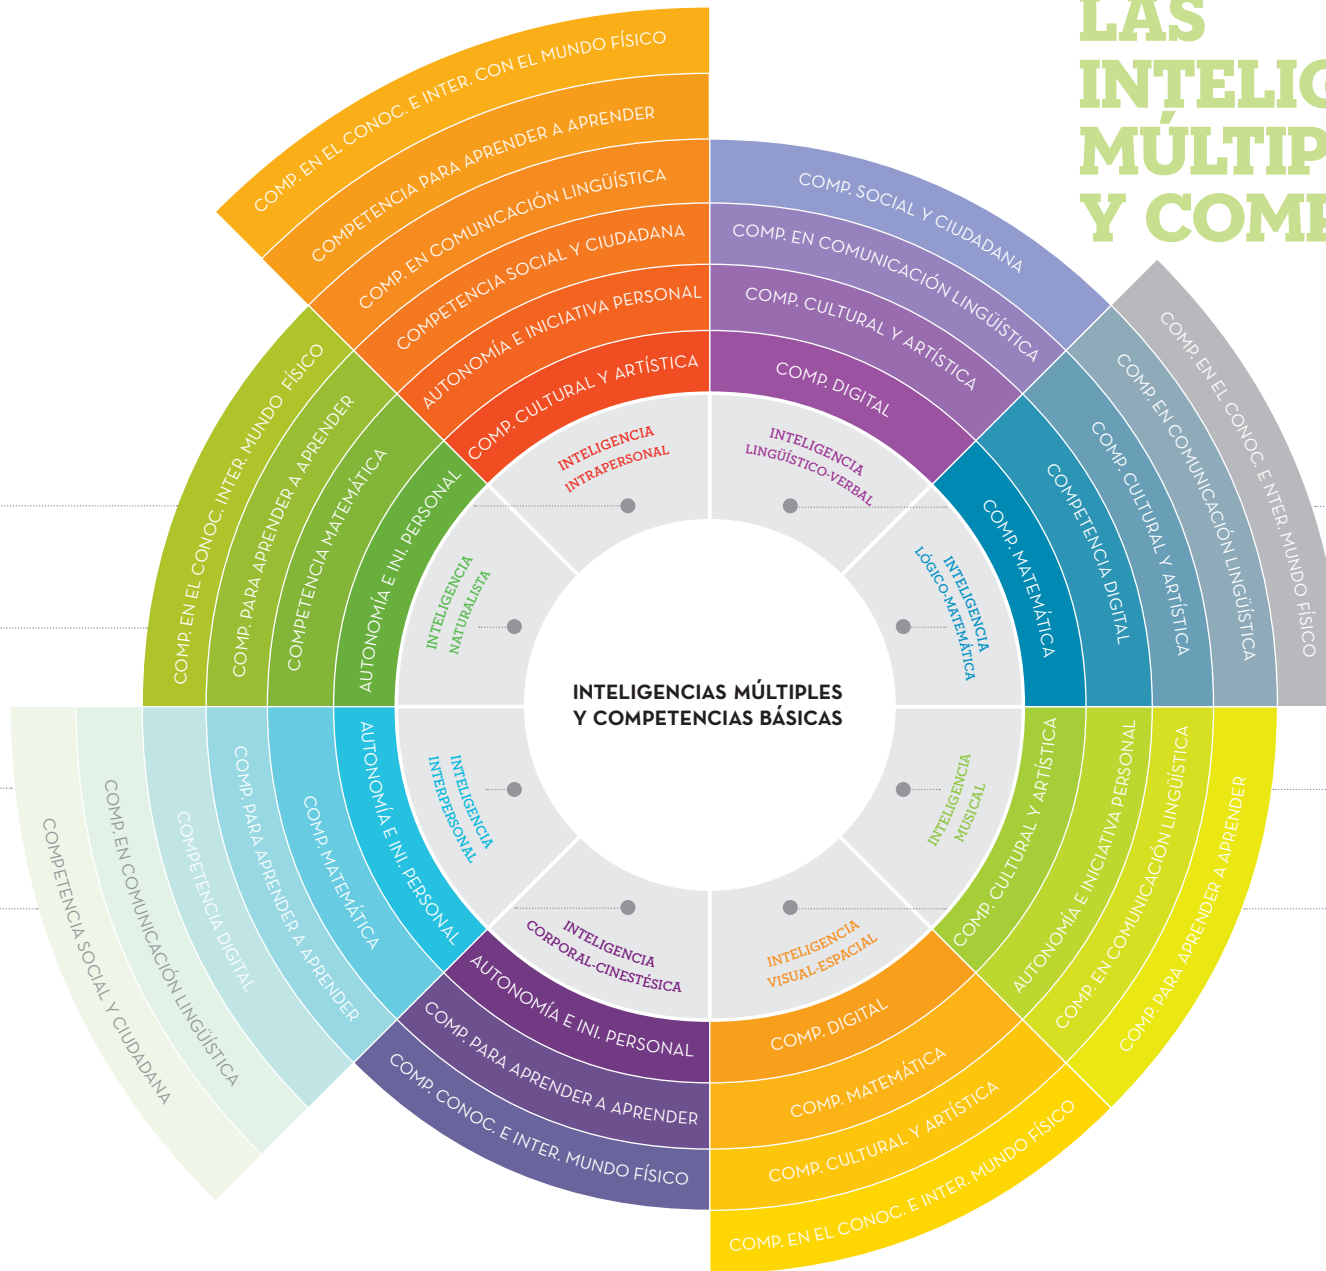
LAS
INTELIG
MÚLTIP
Y COMP

INTELIGENCIAS MÚLTIPLES
Y COMPETENCIAS BÁSICAS

INTELIGENCIA INTRAPERSONAL
COMP. CULTURAL Y ARTÍSTICA
AUTONOMÍA E INICIATIVA PERSONAL
COMPETENCIA SOCIAL Y CIUDADANA
COMP. EN COMUNICACIÓN LINGÜÍSTICA
COMPETENCIA PARA APRENDER A APRENDER
COMP. EN EL CONOC. E INTER. CON EL MUNDO FÍSICO

INTELIGENCIA LINGÜÍSTICO-VERBAL
COMP. DIGITAL
COMP. CULTURAL Y ARTÍSTICA
COMP. EN COMUNICACIÓN LINGÜÍSTICA
COMP. SOCIAL Y CIUDADANA

INTELIGENCIA LÓGICO-MATEMÁTICA
COMP. MATEMÁTICA
COMPETENCIA DIGITAL
COMP. CULTURAL Y ARTÍSTICA
COMP. EN COMUNICACIÓN LINGÜÍSTICA
COMP. EN EL CONOC. E INTER. MUNDO FÍSICO

INTELIGENCIA MUSICAL
COMP. CULTURAL Y ARTÍSTICA
AUTONOMÍA E INICIATIVA PERSONAL
COMP. EN COMUNICACIÓN LINGÜÍSTICA
COMP. PARA APRENDER A APRENDER

INTELIGENCIA VISUAL-ESPACIAL
COMP. DIGITAL
COMP. MATEMÁTICA
COMP. CULTURAL Y ARTÍSTICA
COMP. EN EL CONOC. E INTER. MUNDO FÍSICO

INTELIGENCIA CORPORAL-CINESTÉSICA
AUTONOMÍA E INI. PERSONAL
COMP. PARA APRENDER A APRENDER
COMP. CONOC. E INTER. MUNDO FÍSICO

INTELIGENCIA INTERPERSONAL
AUTONOMÍA E INI. PERSONAL
COMP. MATEMÁTICA
COMP. PARA APRENDER A APRENDER
COMPETENCIA DIGITAL
COMP. EN COMUNICACIÓN LINGÜÍSTICA
COMPETENCIA SOCIAL Y CIUDADANA

INTELIGENCIA NATURALISTA
AUTONOMÍA E INI. PERSONAL
COMPETENCIA MATEMÁTICA
COMP. PARA APRENDER A APRENDER
COMP. EN EL CONOC. INTER. MUNDO FÍSICO